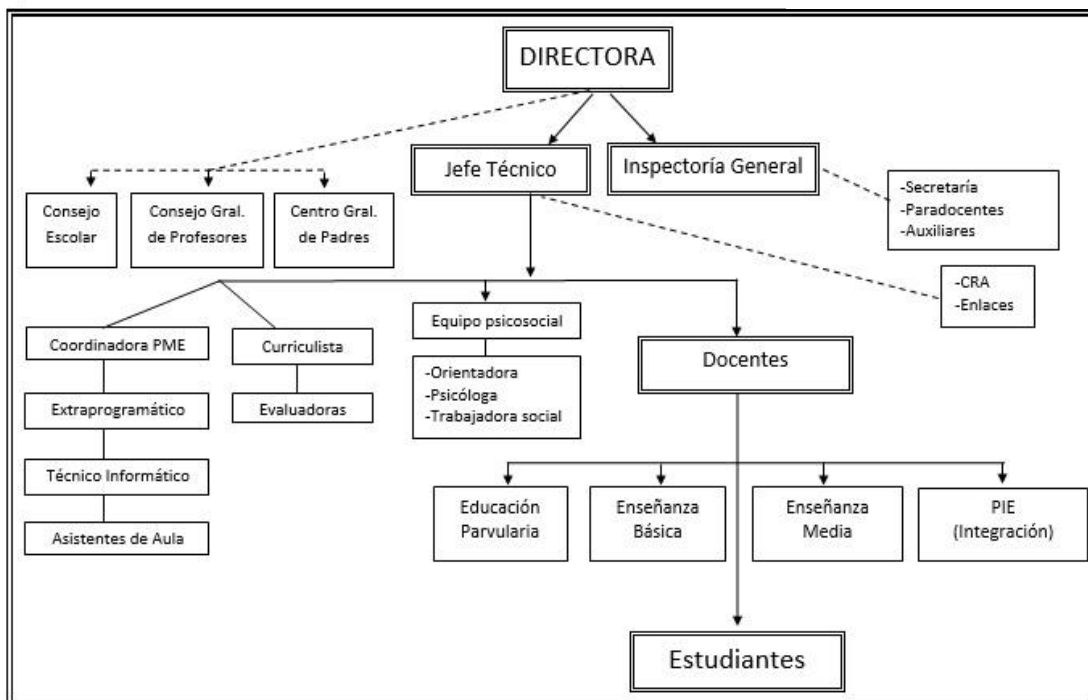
DIRECTORA

Jefe Técnico

Inspectoría General

Consejo Escolar

Consejo Gral. de Profesores

Centro Gral. de Padres

-Secretaría
-Paradocentes
-Auxiliares

-CRA
-Enlaces

Coordinadora PME

Curriculista

Equipo psicosocial

-Orientadora
-Psicóloga
-Trabajadora social

Docentes

Extraprogramático

Evaluadoras

Técnico Informático

Asistentes de Aula

Educación Parvularia

Enseñanza Básica

Enseñanza Media

PIE (Integración)

Estudiantes